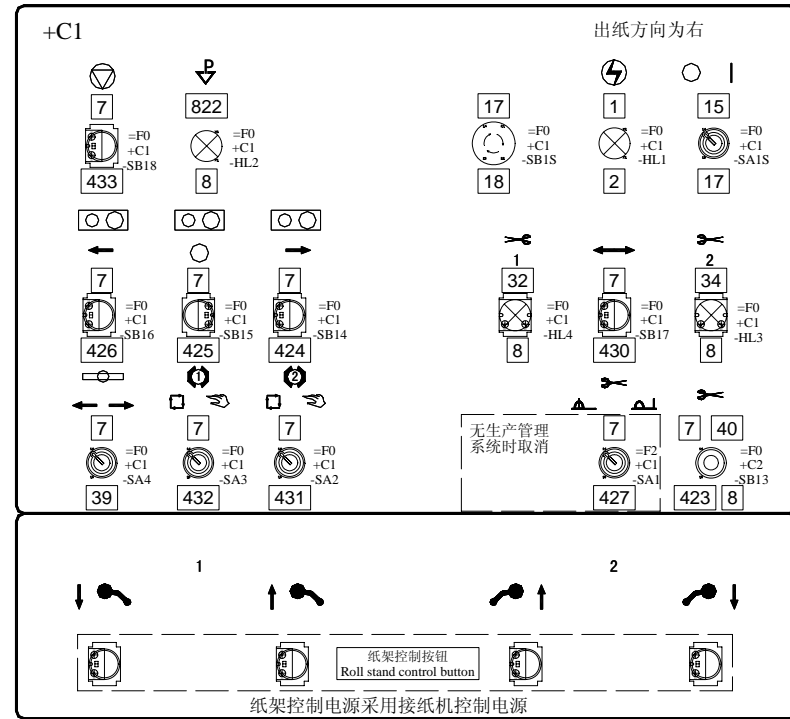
+C1

出纸方向为右

7
=F0
+C1
-SB18
433

822
=F0
+C1
-HL2
8

17
=F0
+C1
-SB1S
18

1
=F0
+C1
-HL1
2

15
=F0
+C1
-SA1S
17

7
=F0
+C1
-SB16
426

7
=F0
+C1
-SB15
425

7
=F0
+C1
-SB14
424

1
32
=F0
+C1
-HL4
8

7
=F0
+C1
-SB17
430

2
34
=F0
+C1
-HL3
8

7
=F0
+C1
-SA4
39

7
=F0
+C1
-SA3
432

7
=F0
+C1
-SA2
431

无生产管理系统时取消

7
=F2
+C1
-SA1
427

7
40
=F0
+C2
-SB13
423
8

1

2

纸架控制按钮
Roll stand control button

纸架控制电源采用接纸机控制电源